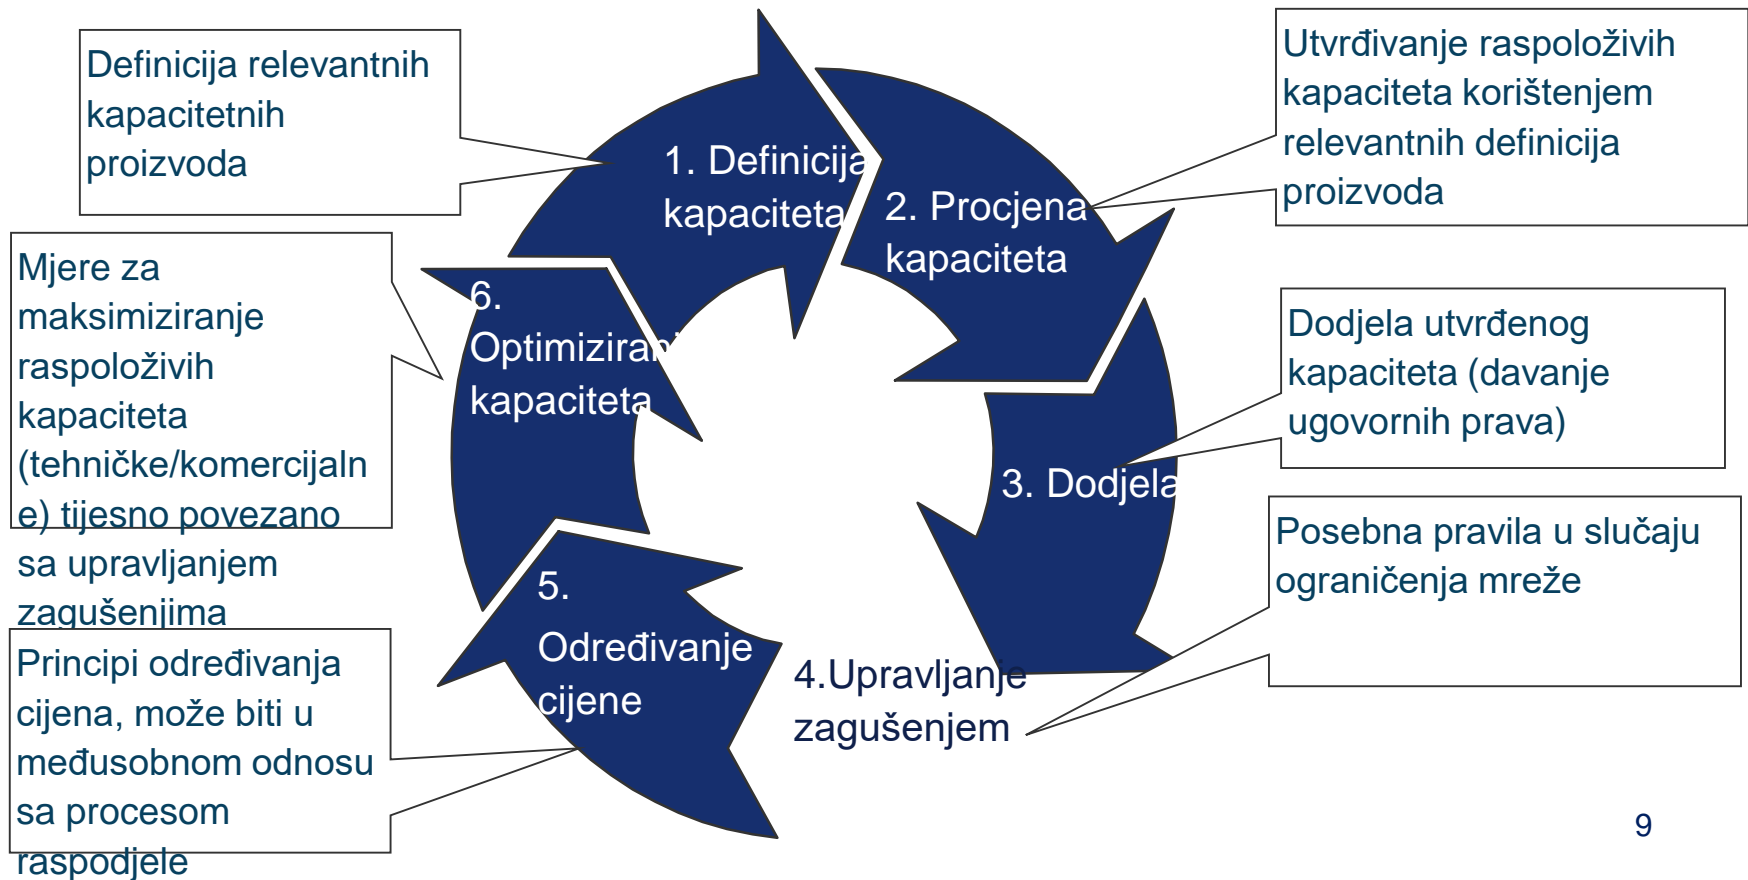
Definicija relevantnih kapacitetnih proizvoda

Utvrđivanje raspoloživih kapaciteta korištenjem relevantnih definicija proizvoda

1. Definicija kapaciteta

2. Procjena kapaciteta

Mjere za maksimiziranje raspoloživih kapaciteta (tehničke/komercijalne) tijesno povezano sa upravljanjem zagušenjima

6. Optimiziran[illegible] kapaciteta

Dodjela utvrđenog kapaciteta (davanje ugovornih prava)

3. Dodjela

Posebna pravila u slučaju ograničenja mreže

5. Određivanje cijene

4.Upravljanje zagušenjem

Principi određivanja cijena, može biti u međusobnom odnosu sa procesom raspodjele

9